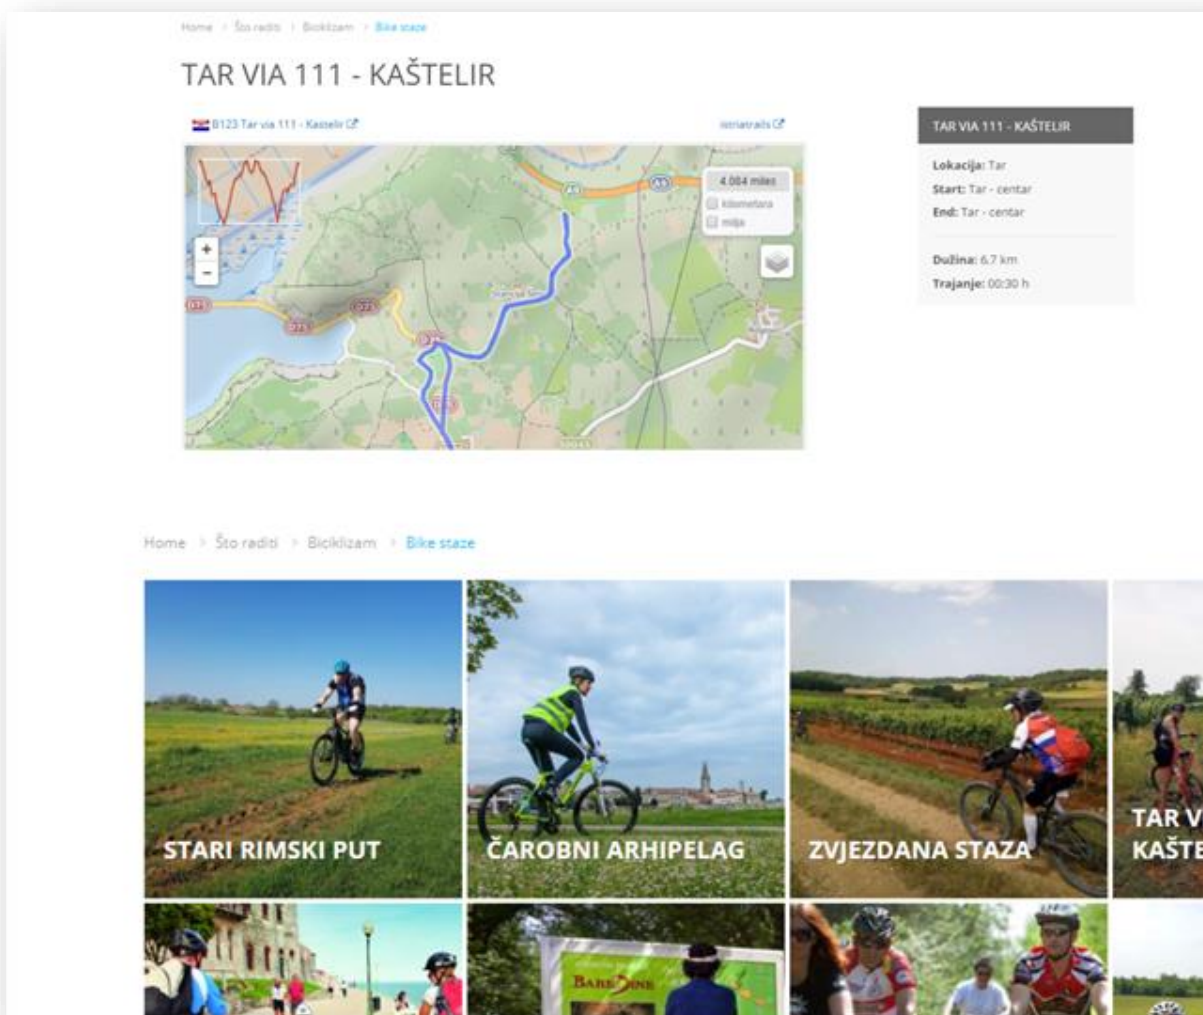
Home > Što raditi > Biciklizam > Bike staze

TAR VIA 111 - KAŠTELIR

B123 Tar via 111 - Kaštelir

istriatrails

4.084 miles
kilometara
milja

+
−

A9

TAR VIA 111 - KAŠTELIR

Lokacija: Tar
Start: Tar - centar
End: Tar - centar

Dužina: 6.7 km
Trajanje: 00:30 h

Home > Što raditi > Biciklizam > Bike staze

STARI RIMSKI PUT

ČAROBNI ARHIPELAG

ZVJEZDANA STAZA

TAR V
KAŠTE